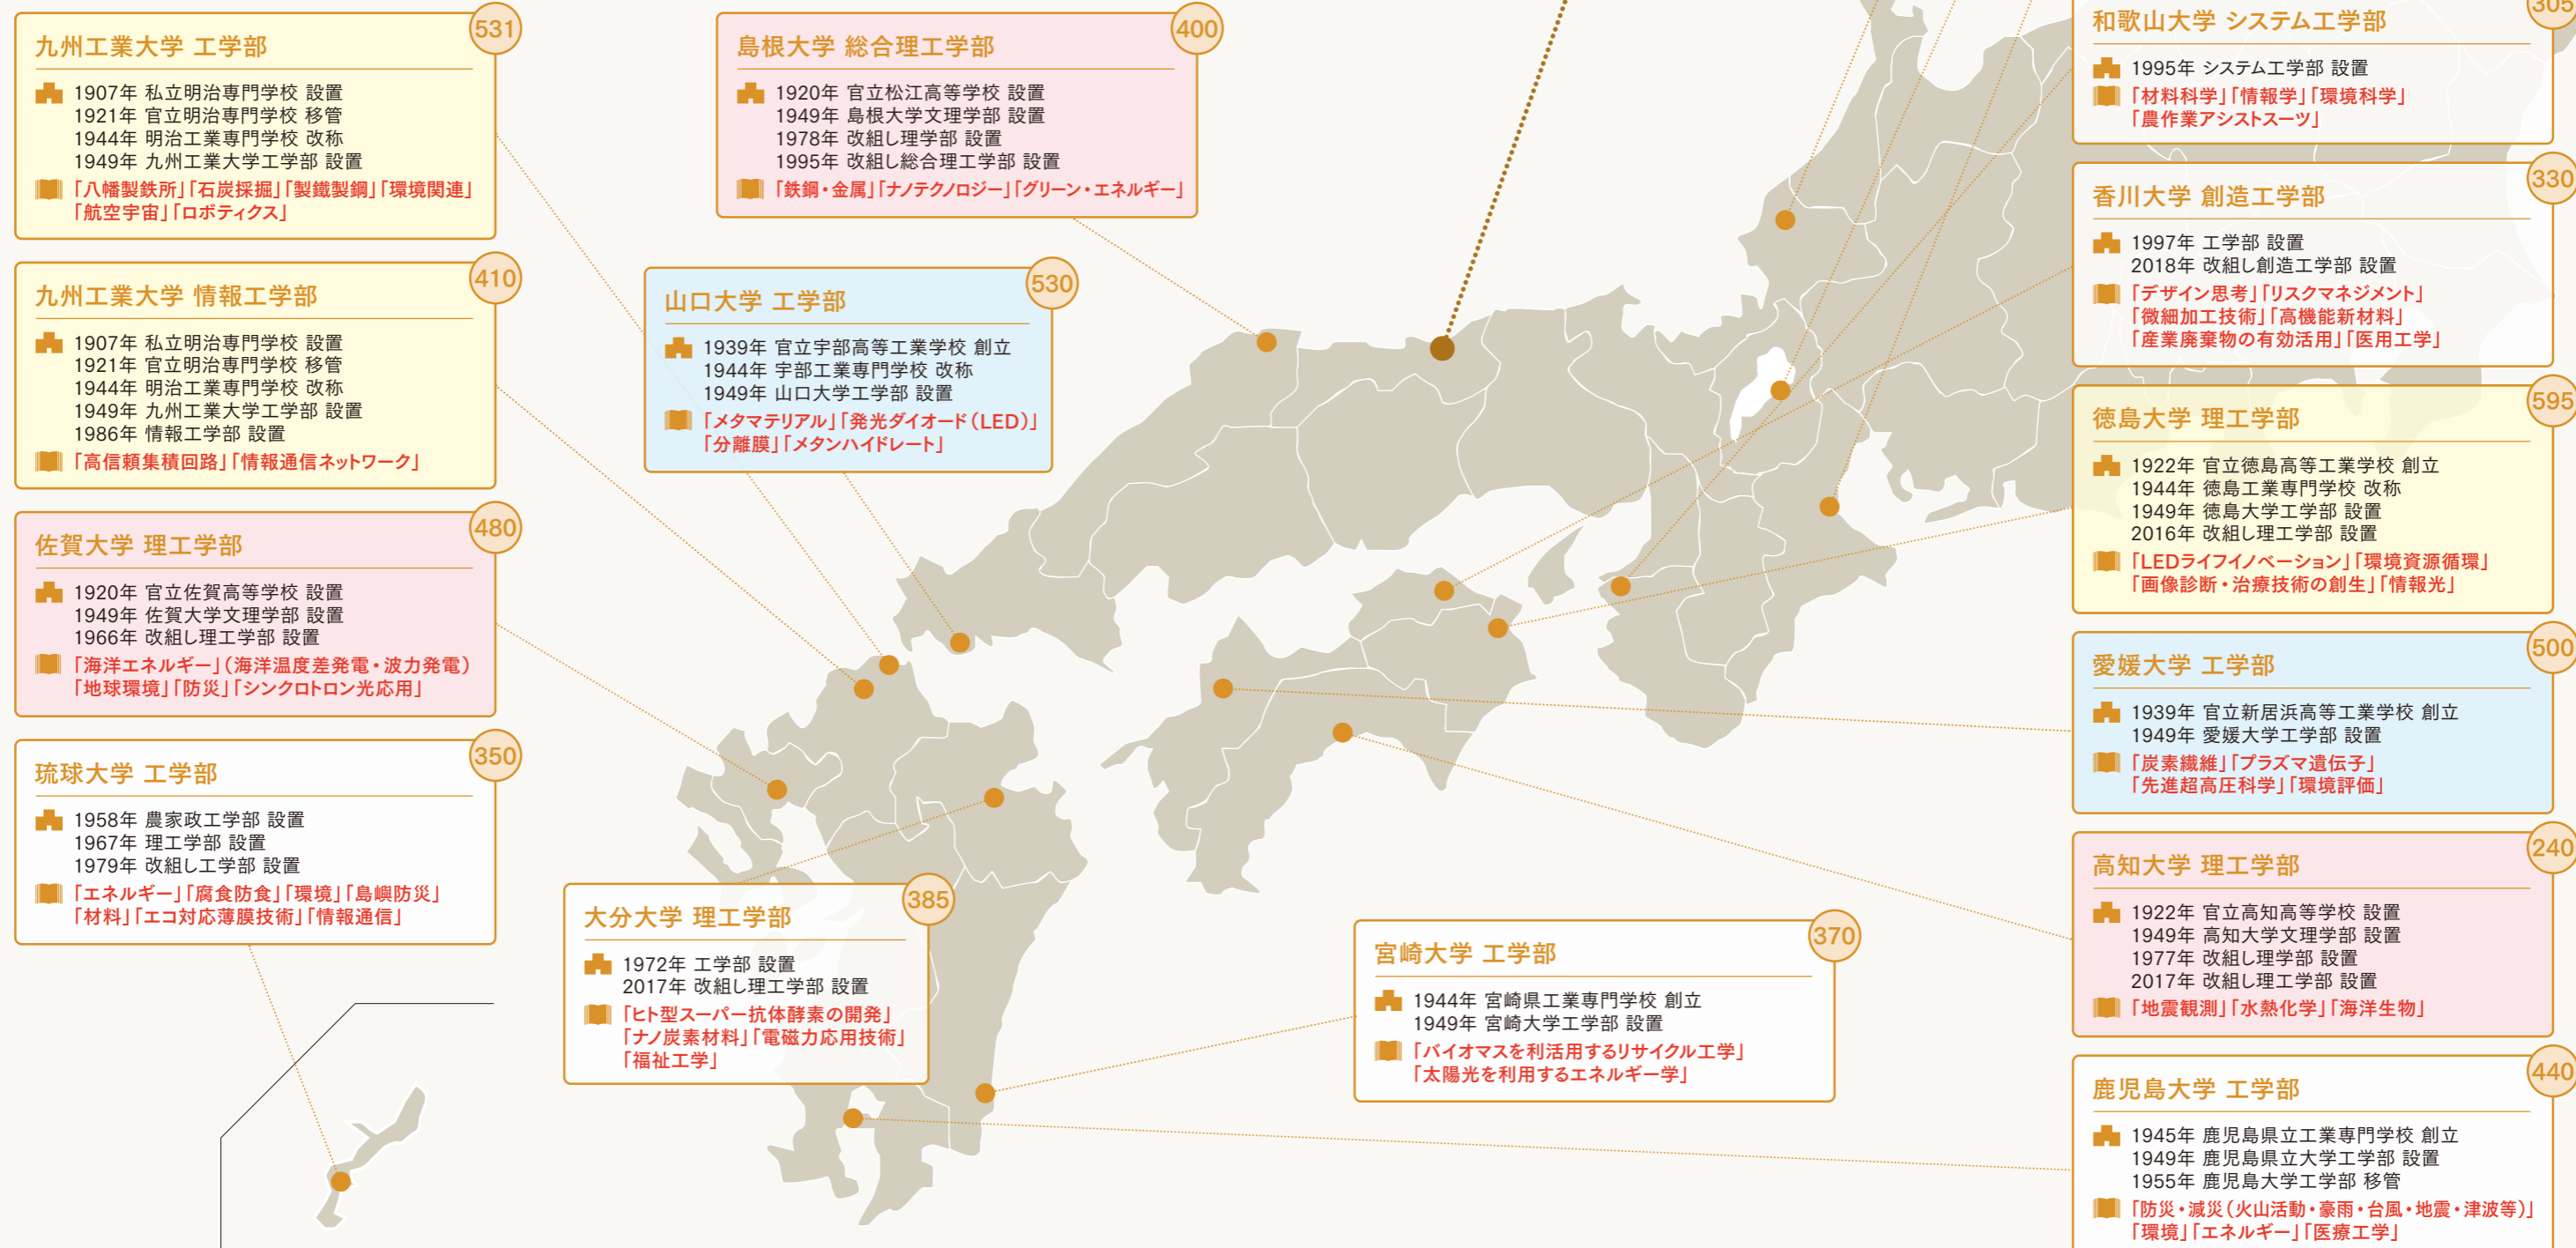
九州工業大学 工学部
531
1907年 私立明治専門学校 設置
1921年 官立明治専門学校 移管
1944年 明治工業専門学校 改称
1949年 九州工業大学工学部 設置
「八幡製鉄所」「石炭採掘」「製鐵製鋼」「環境関連」「航空宇宙」「ロボティクス」

九州工業大学 情報工学部
410
1907年 私立明治専門学校 設置
1921年 官立明治専門学校 移管
1944年 明治工業専門学校 改称
1949年 九州工業大学工学部 設置
1986年 情報工学部 設置
「高信頼集積回路」「情報通信ネットワーク」

佐賀大学 理工学部
480
1920年 官立佐賀高等学校 設置
1949年 佐賀大学文理学部 設置
1966年 改組し理工学部 設置
「海洋エネルギー」(海洋温度差発電・波力発電)「地球環境」「防災」「シンクロトロン光応用」

琉球大学 工学部
350
1958年 農家政工学部 設置
1967年 理工学部 設置
1979年 改組し工学部 設置
「エネルギー」「腐食防食」「環境」「島嶼防災」「材料」「エコ対応薄膜技術」「情報通信」

島根大学 総合理工学部
400
1920年 官立松江高等学校 設置
1949年 島根大学文理学部 設置
1978年 改組し理学部 設置
1995年 改組し総合理工学部 設置
「鉄鋼・金属」「ナノテクノロジー」「グリーン・エネルギー」

山口大学 工学部
530
1939年 官立宇部高等工業学校 創立
1944年 宇部工業専門学校 改称
1949年 山口大学工学部 設置
「メタマテリアル」「発光ダイオード(LED)」「分離膜」「メタンハイドレート」

大分大学 理工学部
385
1972年 工学部 設置
2017年 改組し理工学部 設置
「ヒト型スーパー抗体酵素の開発」「ナノ炭素材料」「電磁力応用技術」「福祉工学」

宮崎大学 工学部
370
1944年 宮崎県工業専門学校 創立
1949年 宮崎大学工学部 設置
「バイオマスを利活用するリサイクル工学」「太陽光を利用するエネルギー学」

和歌山大学 システム工学部
305
1995年 システム工学部 設置
「材料科学」「情報学」「環境科学」「農作業アシストスーツ」

香川大学 創造工学部
330
1997年 工学部 設置
2018年 改組し創造工学部 設置
「デザイン思考」「リスクマネジメント」「微細加工技術」「高機能新材料」「産業廃棄物の有効活用」「医用工学」

徳島大学 理工学部
595
1922年 官立徳島高等工業学校 創立
1944年 徳島工業専門学校 改称
1949年 徳島大学工学部 設置
2016年 改組し理工学部 設置
「LEDライフイノベーション」「環境資源循環」「画像診断・治療技術の創生」「情報光」

愛媛大学 工学部
500
1939年 官立新居浜高等工業学校 創立
1949年 愛媛大学工学部 設置
「炭素繊維」「プラズマ遺伝子」「先進超高圧科学」「環境評価」

高知大学 理工学部
240
1922年 官立高知高等学校 設置
1949年 高知大学文理学部 設置
1977年 改組し理学部 設置
2017年 改組し理工学部 設置
「地震観測」「水熱化学」「海洋生物」

鹿児島大学 工学部
440
1945年 鹿児島県立工業専門学校 創立
1949年 鹿児島県立大学工学部 設置
1955年 鹿児島大学工学部 移管
「防災・減災(火山活動・豪雨・台風・地震・津波等)」「環境」「エネルギー」「医療工学」